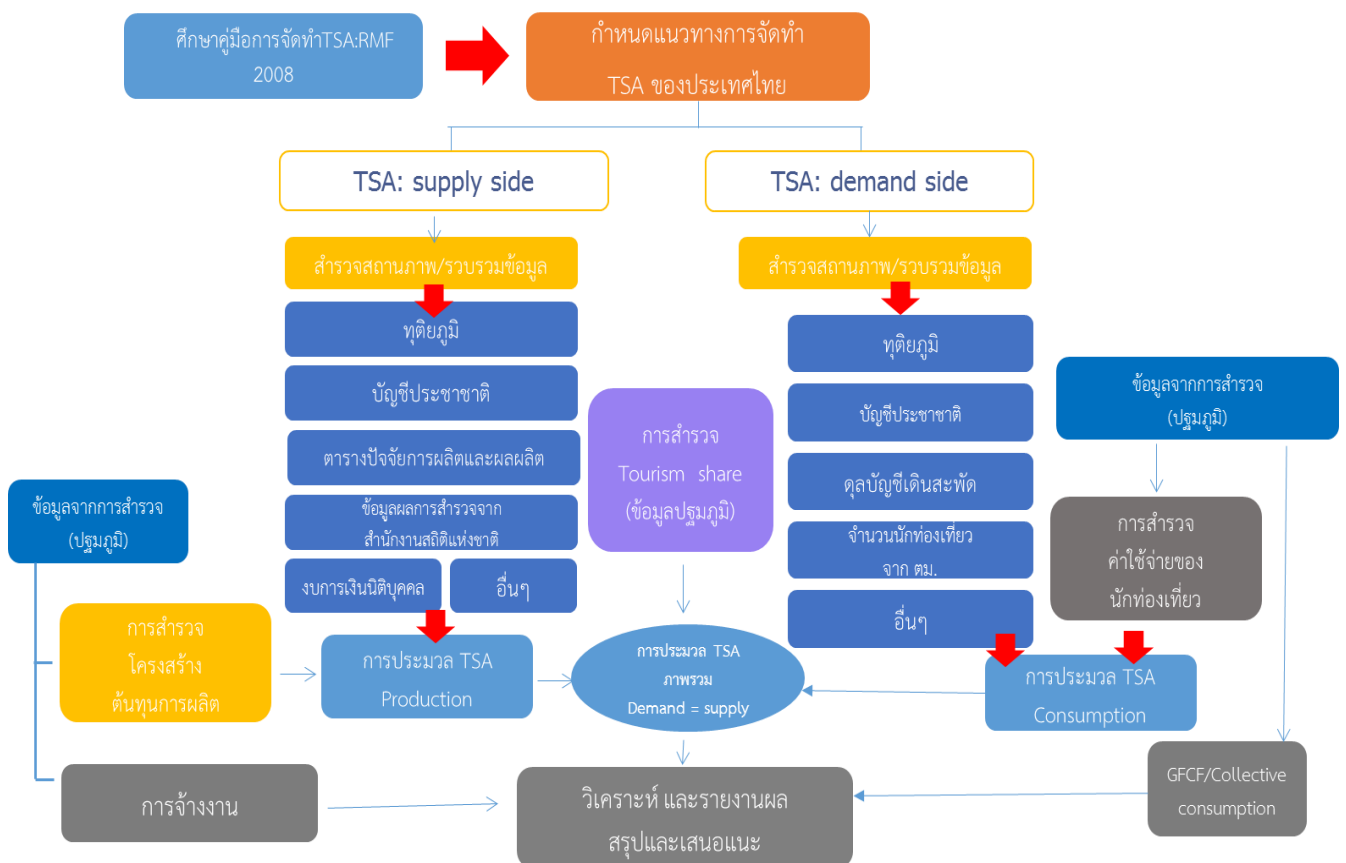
ศึกษาคู่มือการจัดทำTSA:RMF 2008

กำหนดแนวทางการจัดทำ TSA ของประเทศไทย

TSA: supply side

TSA: demand side

สำรวจสถานภาพ/รวบรวมข้อมูล

ทุติยภูมิ

บัญชีประชาชาติ

ตารางปัจจัยการผลิตและผลผลิต

ข้อมูลผลการสำรวจจาก สำนักงานสถิติแห่งชาติ

งบการเงินนิติบุคคล

อื่นๆ

สำรวจสถานภาพ/รวบรวมข้อมูล

ทุติยภูมิ

บัญชีประชาชาติ

ดุลบัญชีเดินสะพัด

จำนวนนักท่องเที่ยว จาก ตม.

อื่นๆ

ข้อมูลจากการสำรวจ (ปฐมภูมิ)

การสำรวจ Tourism share (ข้อมูลปฐมภูมิ)

ข้อมูลจากการสำรวจ (ปฐมภูมิ)

การสำรวจ ค่าใช้จ่ายของ นักท่องเที่ยว

การสำรวจ โครงสร้าง ต้นทุนการผลิต

การประมวล TSA Production

การประมวล TSA ภาพรวม Demand = supply

การประมวล TSA Consumption

การจ้างงาน

วิเคราะห์ และรายงานผล สรุปและเสนอแนะ

GFCF/Collective consumption